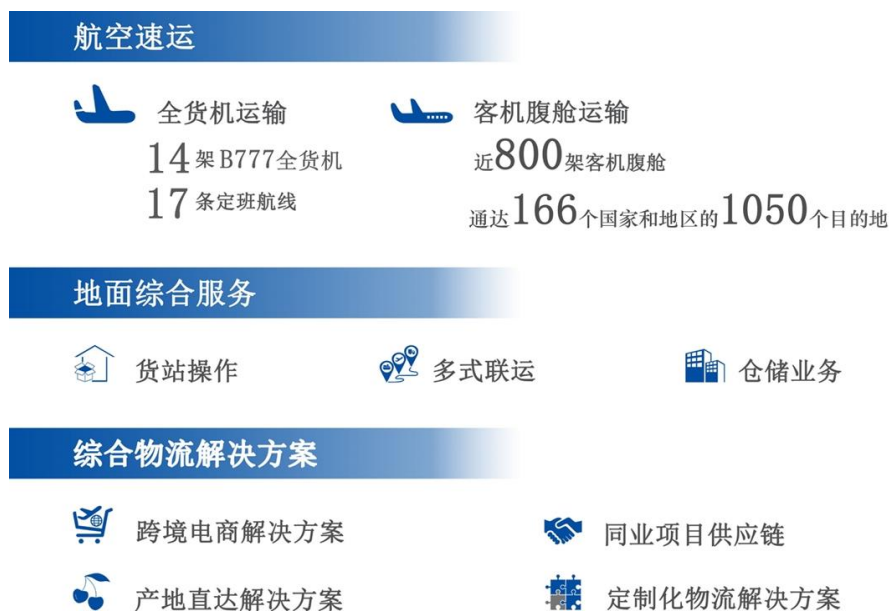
航空速运

全货机运输

14架B777全货机

17条定班航线

客机腹舱运输

近800架客机腹舱

通达166个国家和地区的1050个目的地

地面综合服务

货站操作

多式联运

仓储业务

综合物流解决方案

跨境电商解决方案

同业项目供应链

产地直达解决方案

定制化物流解决方案